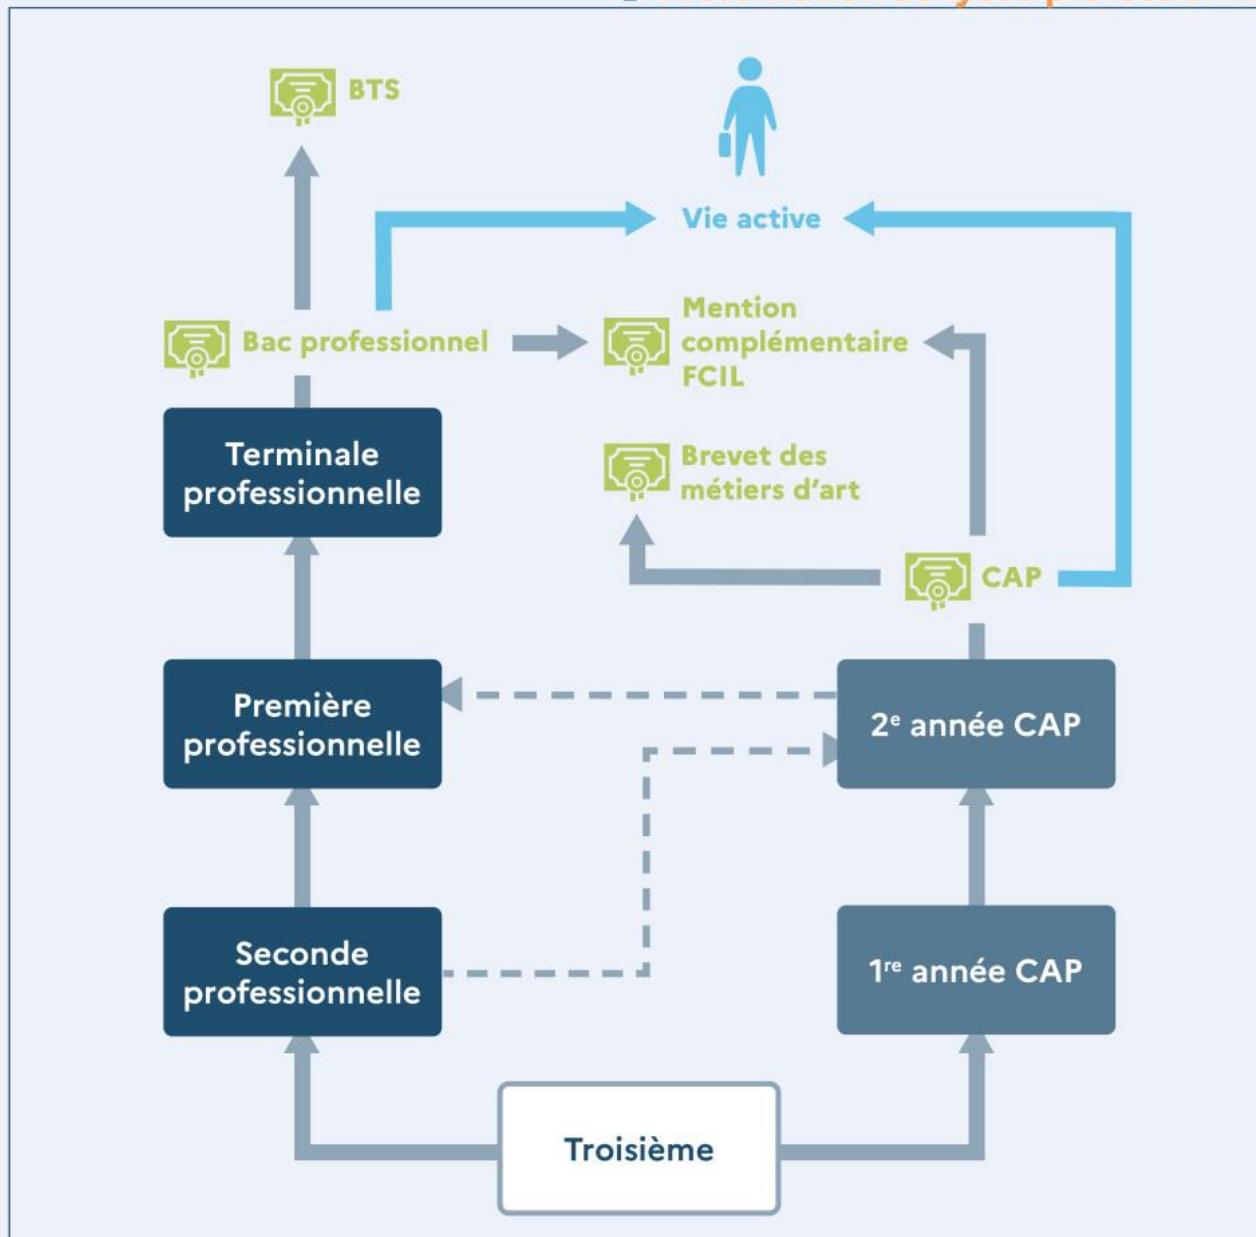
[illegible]

BTS

Vie active

Bac professionnel

Mention complémentaire FCIL

Terminale professionnelle

Brevet des métiers d'art

CAP

Première professionnelle

2$^{e}$ année CAP

Seconde professionnelle

1$^{re}$ année CAP

Troisième